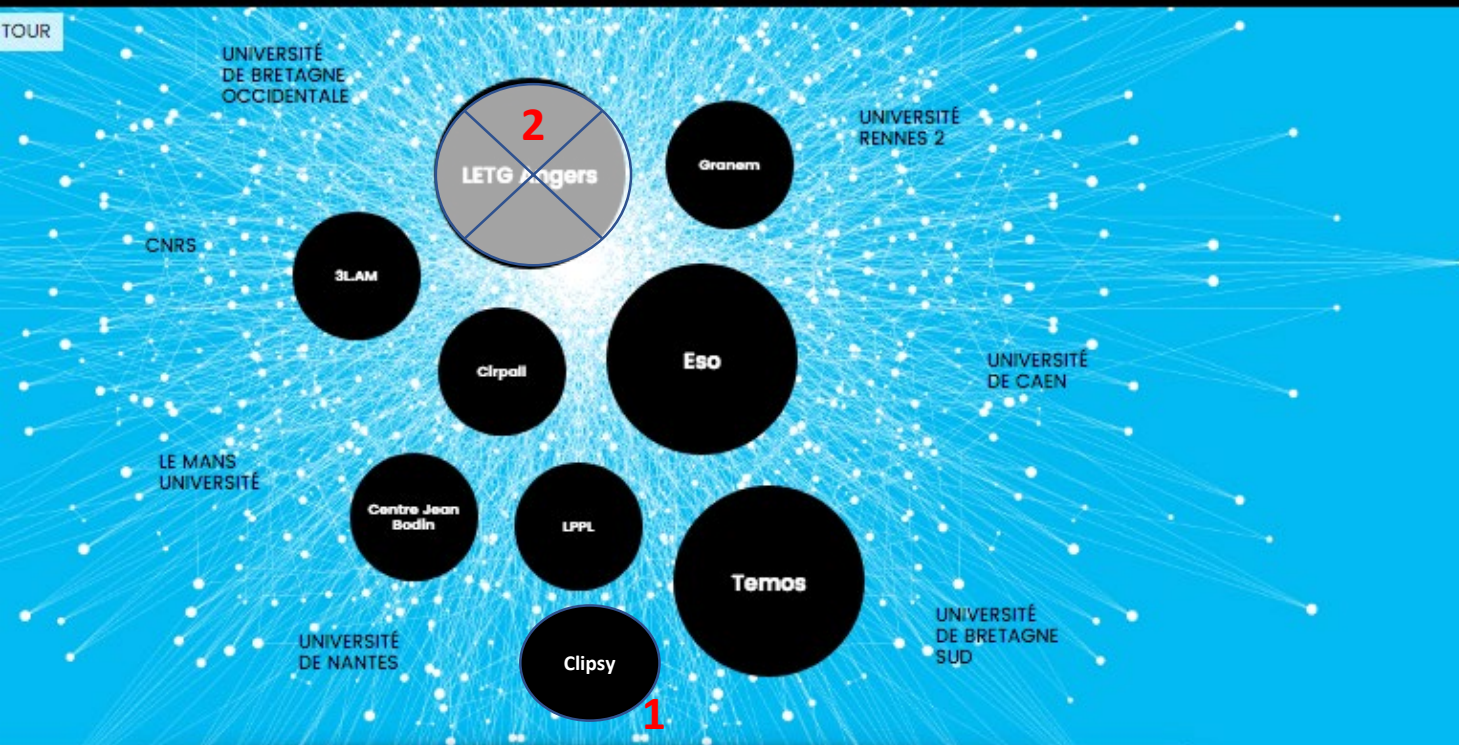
TOUR

UNIVERSITÉ DE BRETAGNE OCCIDENTALE

2

LETG Angers

Granem

UNIVERSITÉ RENNES 2

CNRS

3LAM

Cirpall

Eso

UNIVERSITÉ DE CAEN

LE MANS UNIVERSITÉ

Centre Jean Bodin

LPPL

Temos

UNIVERSITÉ DE BRETAGNE SUD

UNIVERSITÉ DE NANTES

Clipsy

1